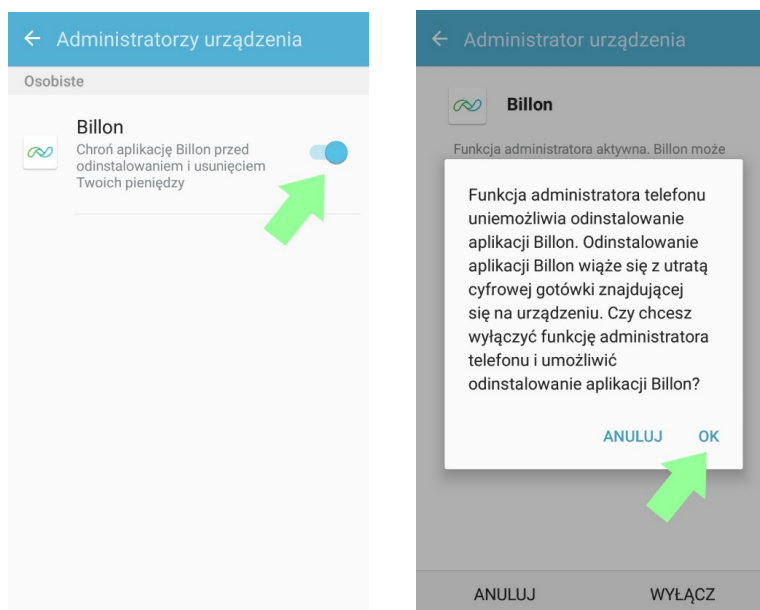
← Administratorzy urządzenia

Osobiste

Billon
Chroń aplikację Billon przed odinstalowaniem i usunięciem Twoich pieniędzy

← Administrator urządzenia

Billon

Funkcja administratora aktywna. Billon może

Funkcja administratora telefonu uniemożliwia odinstalowanie aplikacji Billon. Odinstalowanie aplikacji Billon wiąże się z utratą cyfrowej gotówki znajdującej się na urządzeniu. Czy chcesz wyłączyć funkcję administratora telefonu i umożliwić odinstalowanie aplikacji Billon?

ANULUJ OK

ANULUJ WYŁĄCZ